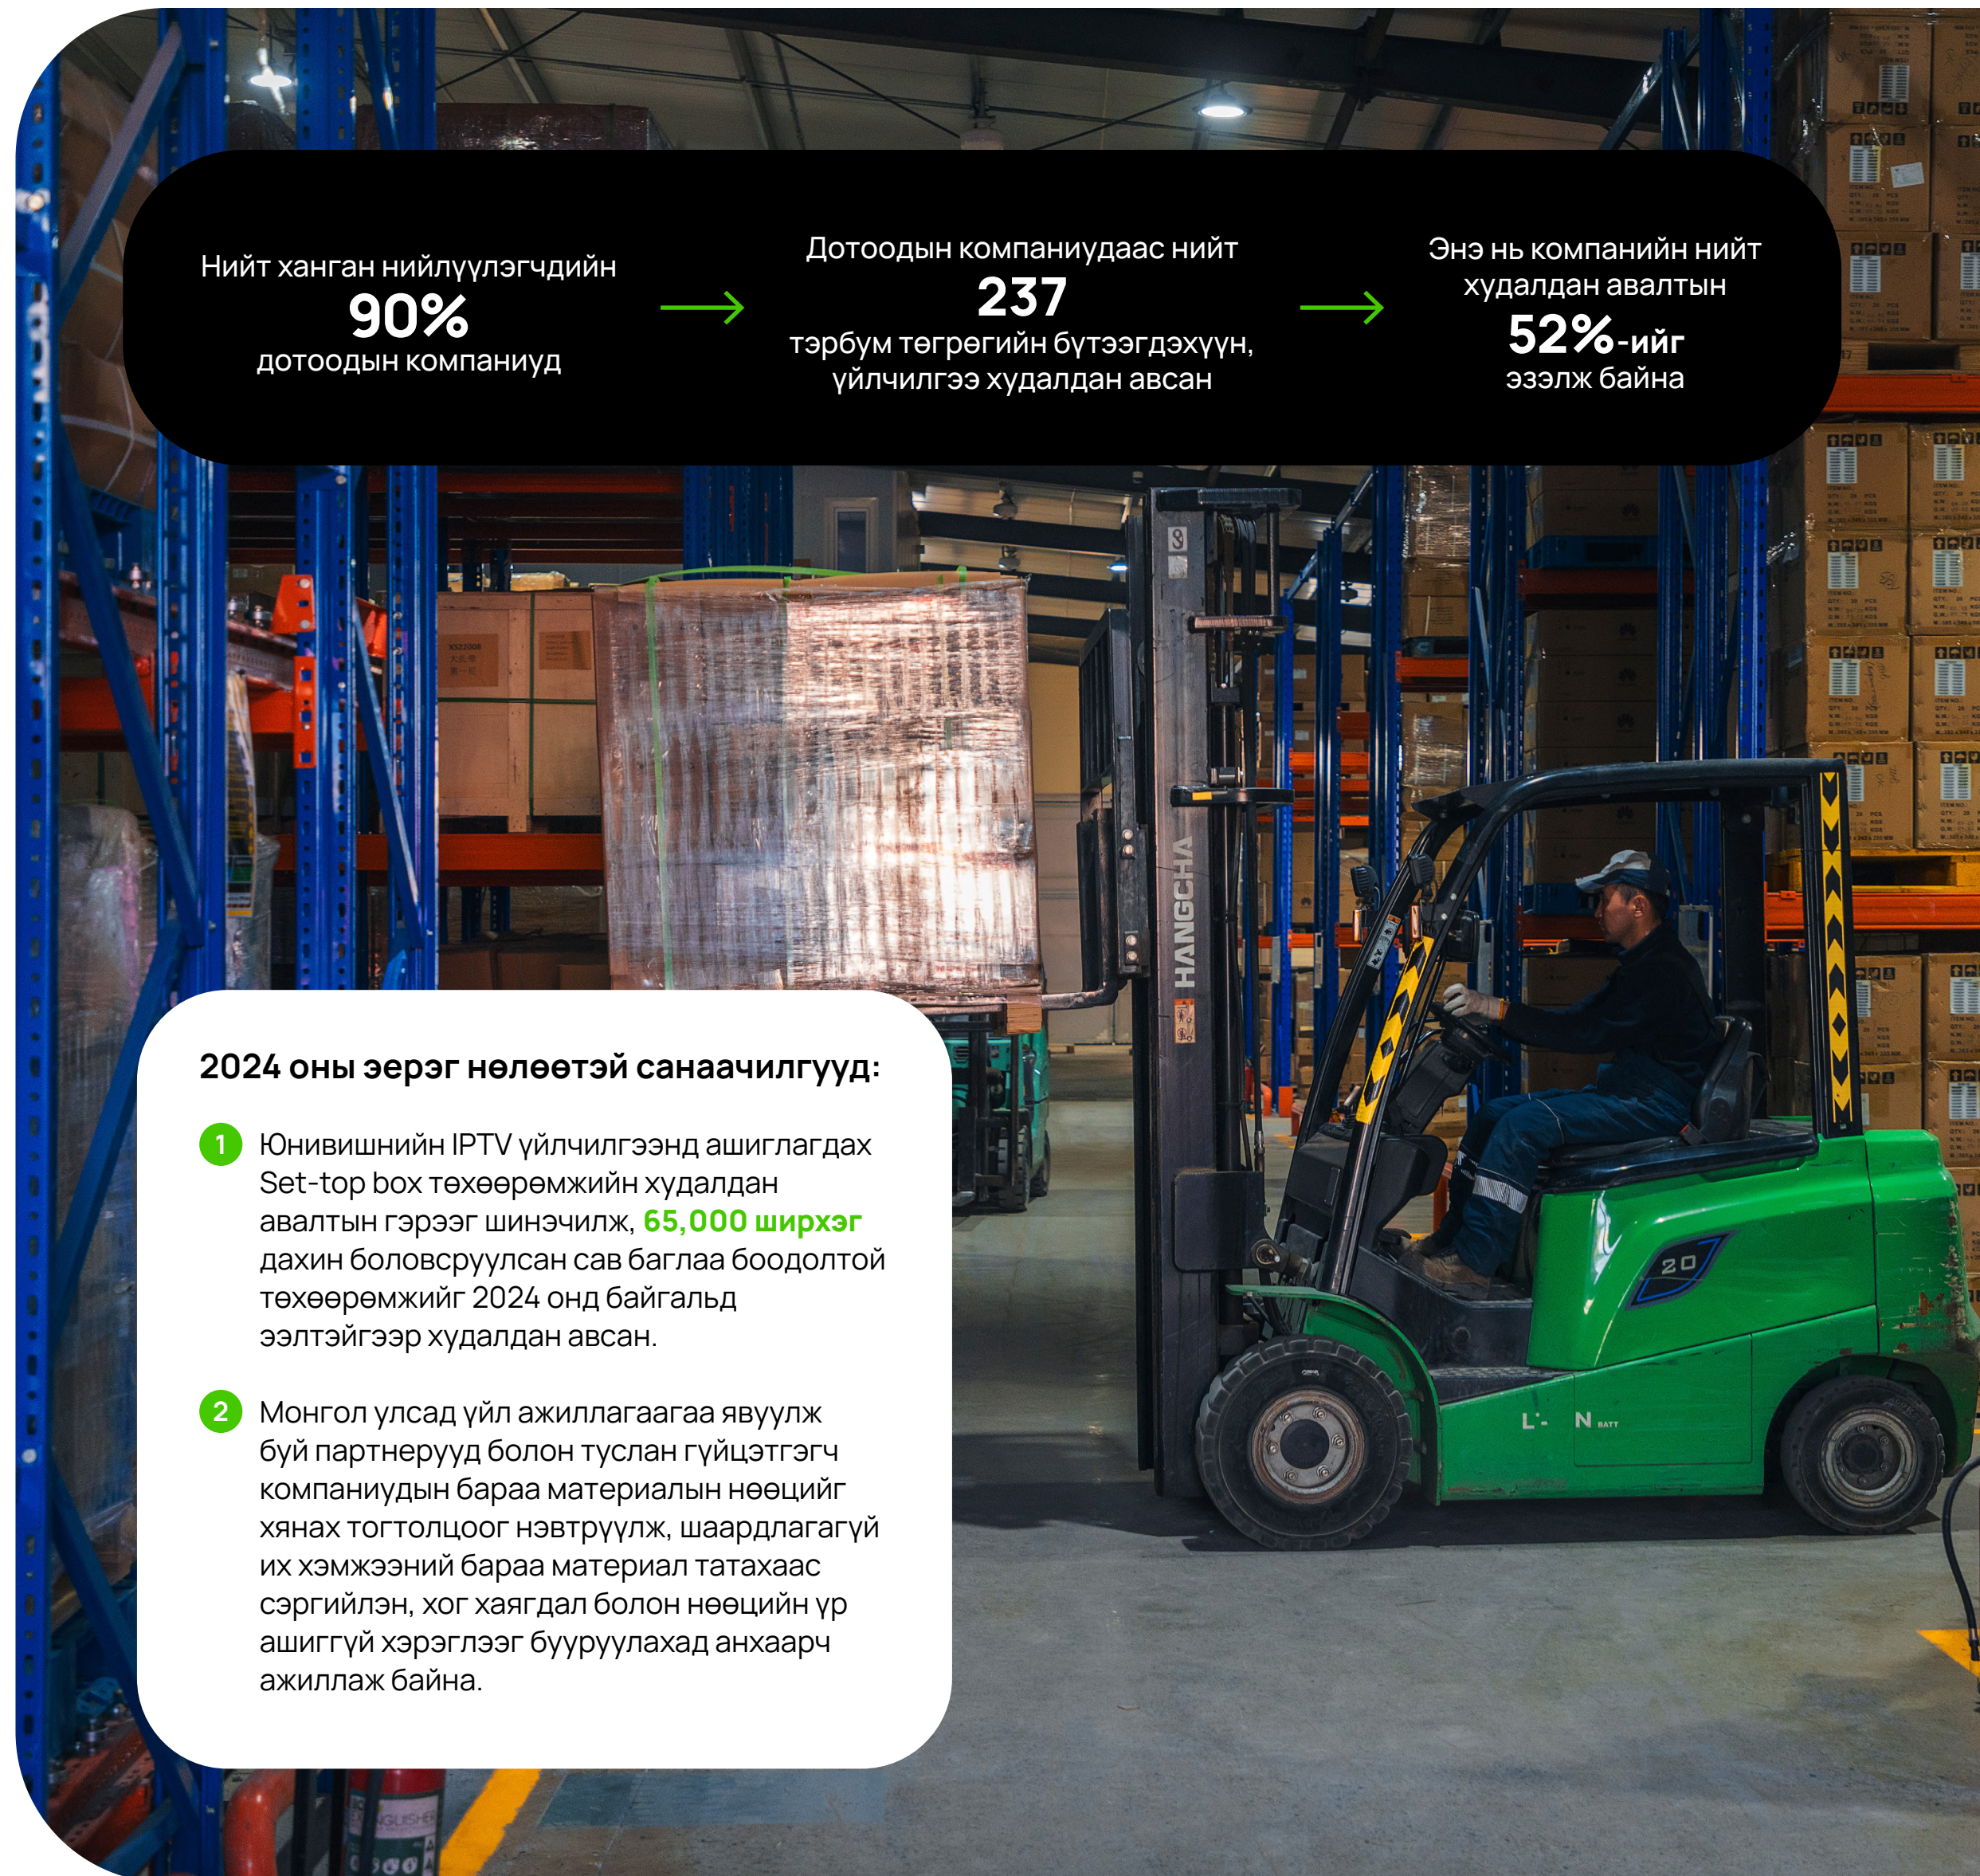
Нийт ханган нийлүүлэгчдийн
90%
дотоодын компаниуд

Дотоодын компаниудаас нийт
237
тэрбум төгрөгийн бүтээгдэхүүн, үйлчилгээ худалдан авсан

Энэ нь компанийн нийт худалдан авалтын
52%-ийг
эзэлж байна

HANGCHA

20

2024 оны эерэг нөлөөтэй санаачилгууд:

1 Юнивишнийн IPTV үйлчилгээнд ашиглагдах Set-top box төхөөрөмжийн худалдан авалтын гэрээг шинэчилж, 65,000 ширхэг дахин боловсруулсан сав баглаа боодолтой төхөөрөмжийг 2024 онд байгальд ээлтэйгээр худалдан авсан.

2 Монгол улсад үйл ажиллагаагаа явуулж буй партнерууд болон туслан гүйцэтгэгч компаниудын бараа материалын нөөцийг хянах тогтолцоог нэвтрүүлж, шаардлагагүй их хэмжээний бараа материал татахаас сэргийлэн, хог хаягдал болон нөөцийн үр ашиггүй хэрэглээг бууруулахад анхаарч ажиллаж байна.